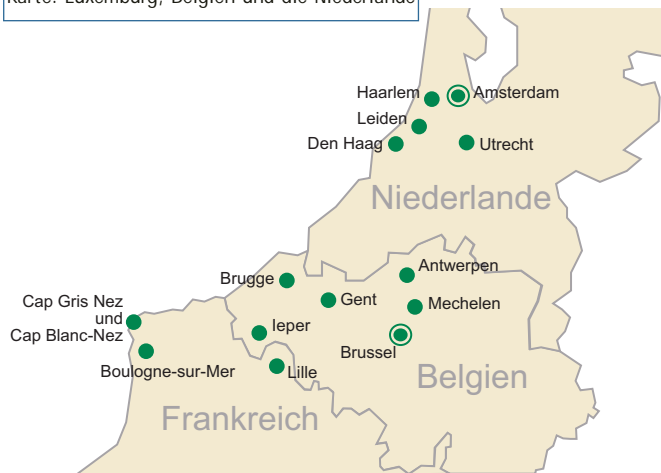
Karte: Luxemburg, Belgien und die Niederlande

Haarlem
Amsterdam
Leiden
Den Haag
Utrecht
Niederlande
Brugge
Antwerpen
Gent
Mechelen
Cap Gris Nez und Cap Blanc-Nez
Ieper
Brussel
Boulogne-sur-Mer
Lille
Belgien
Frankreich